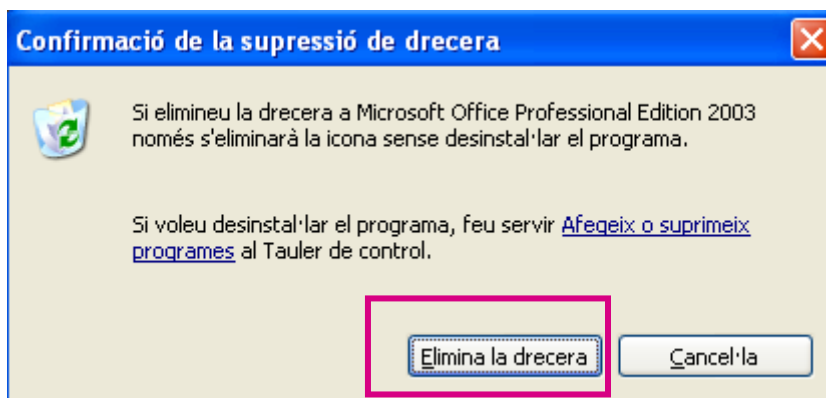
Confirmació de la supressió de drecera

Si elimineu la drecera a Microsoft Office Professional Edition 2003 només s'eliminarà la icona sense desinstal·lar el programa.

Si voleu desinstal·lar el programa, feu servir Afegeix o suprimeix programes al Tauler de control.

Elimina la drecera

Cancel·la